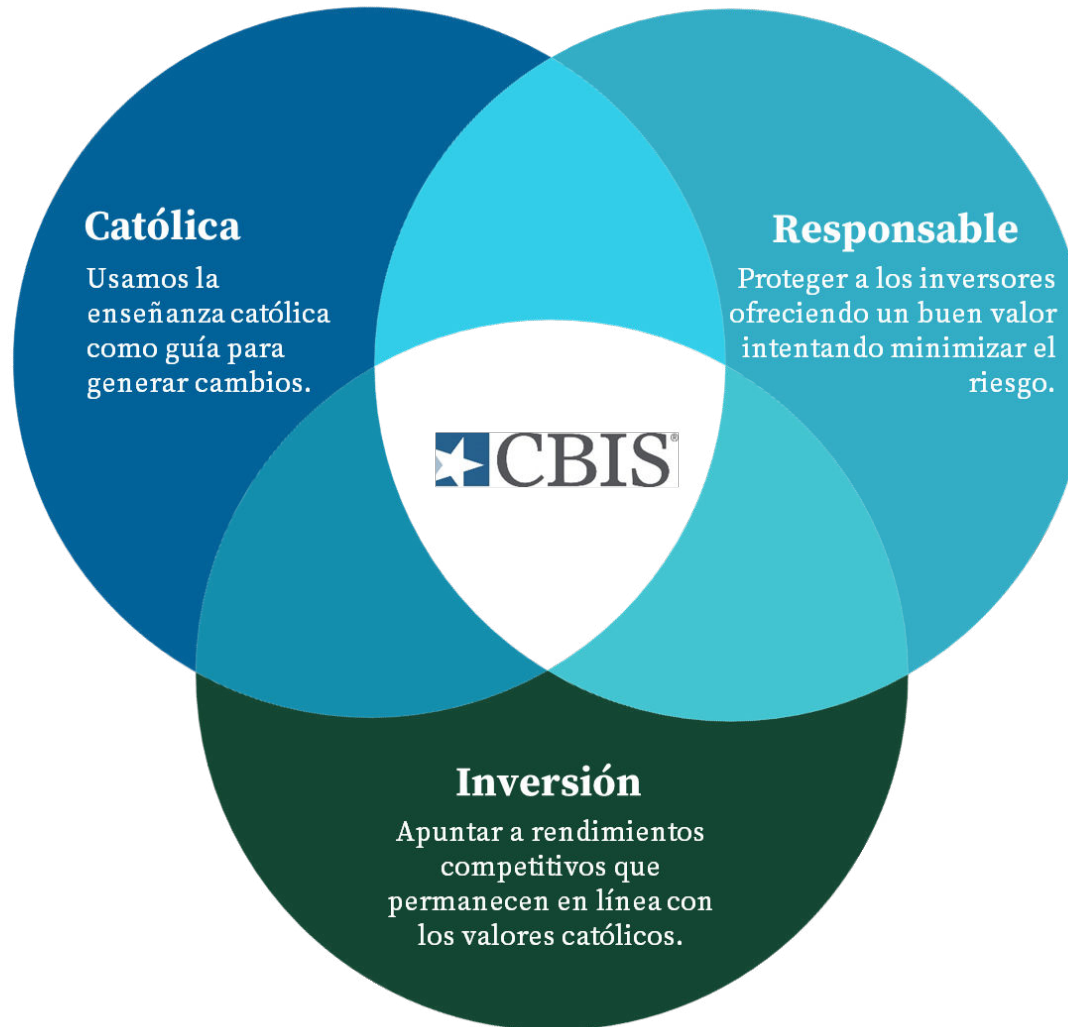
Católica

Usamos la enseñanza católica como guía para generar cambios.

Responsable

Proteger a los inversores ofreciendo un buen valor intentando minimizar el riesgo.

CBIS®

Inversión

Apuntar a rendimientos competitivos que permanecen en línea con los valores católicos.